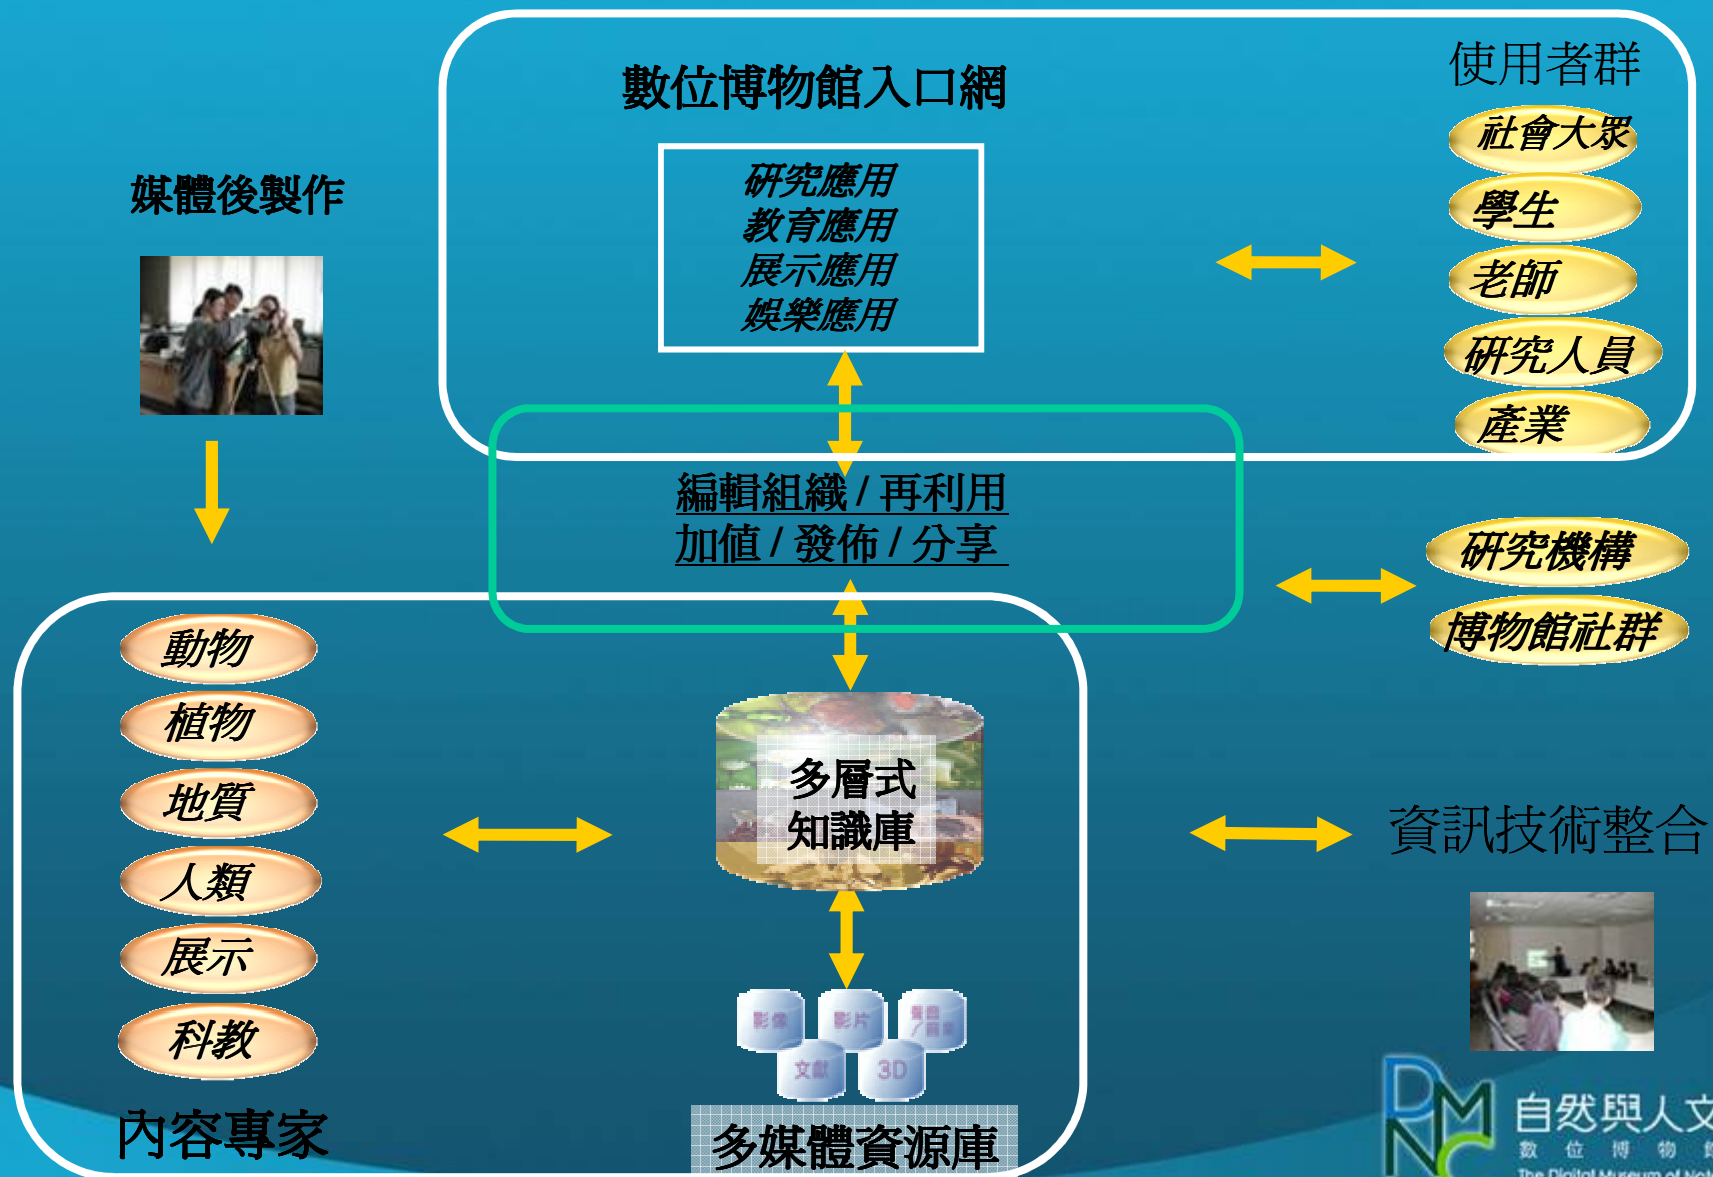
數位博物館入口網

研究應用
教育應用
展示應用
娛樂應用

使用者群

社會大眾
學生
老師
研究人員
產業

媒體後製作

編輯組織 / 再利用
加值 / 發佈 / 分享

研究機構
博物館社群

動物
植物
地質
人類
展示
科教

多層式
知識庫

資訊技術整合

影像
影片
聲音/圖案
文獻
3D

內容專家

多媒體資源庫

DMNC
自然與人文
數 位 博 物 館
The Digital Museum of Nat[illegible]